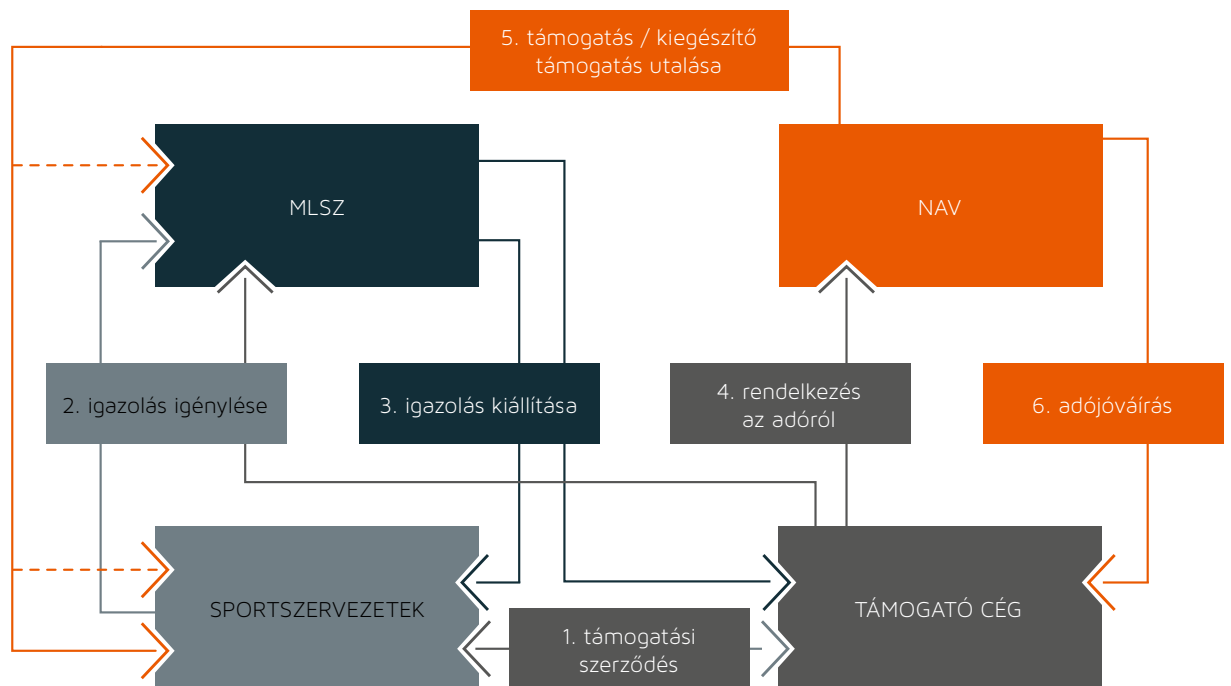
5. támogatás / kiegészítő támogatás utalása

MLSZ

NAV

2. igazolás igénylése

3. igazolás kiállítása

4. rendelkezés az adóról

6. adójóváírás

SPORTSZERVEZETEK

1. támogatási szerződés

TÁMOGATÓ CÉG